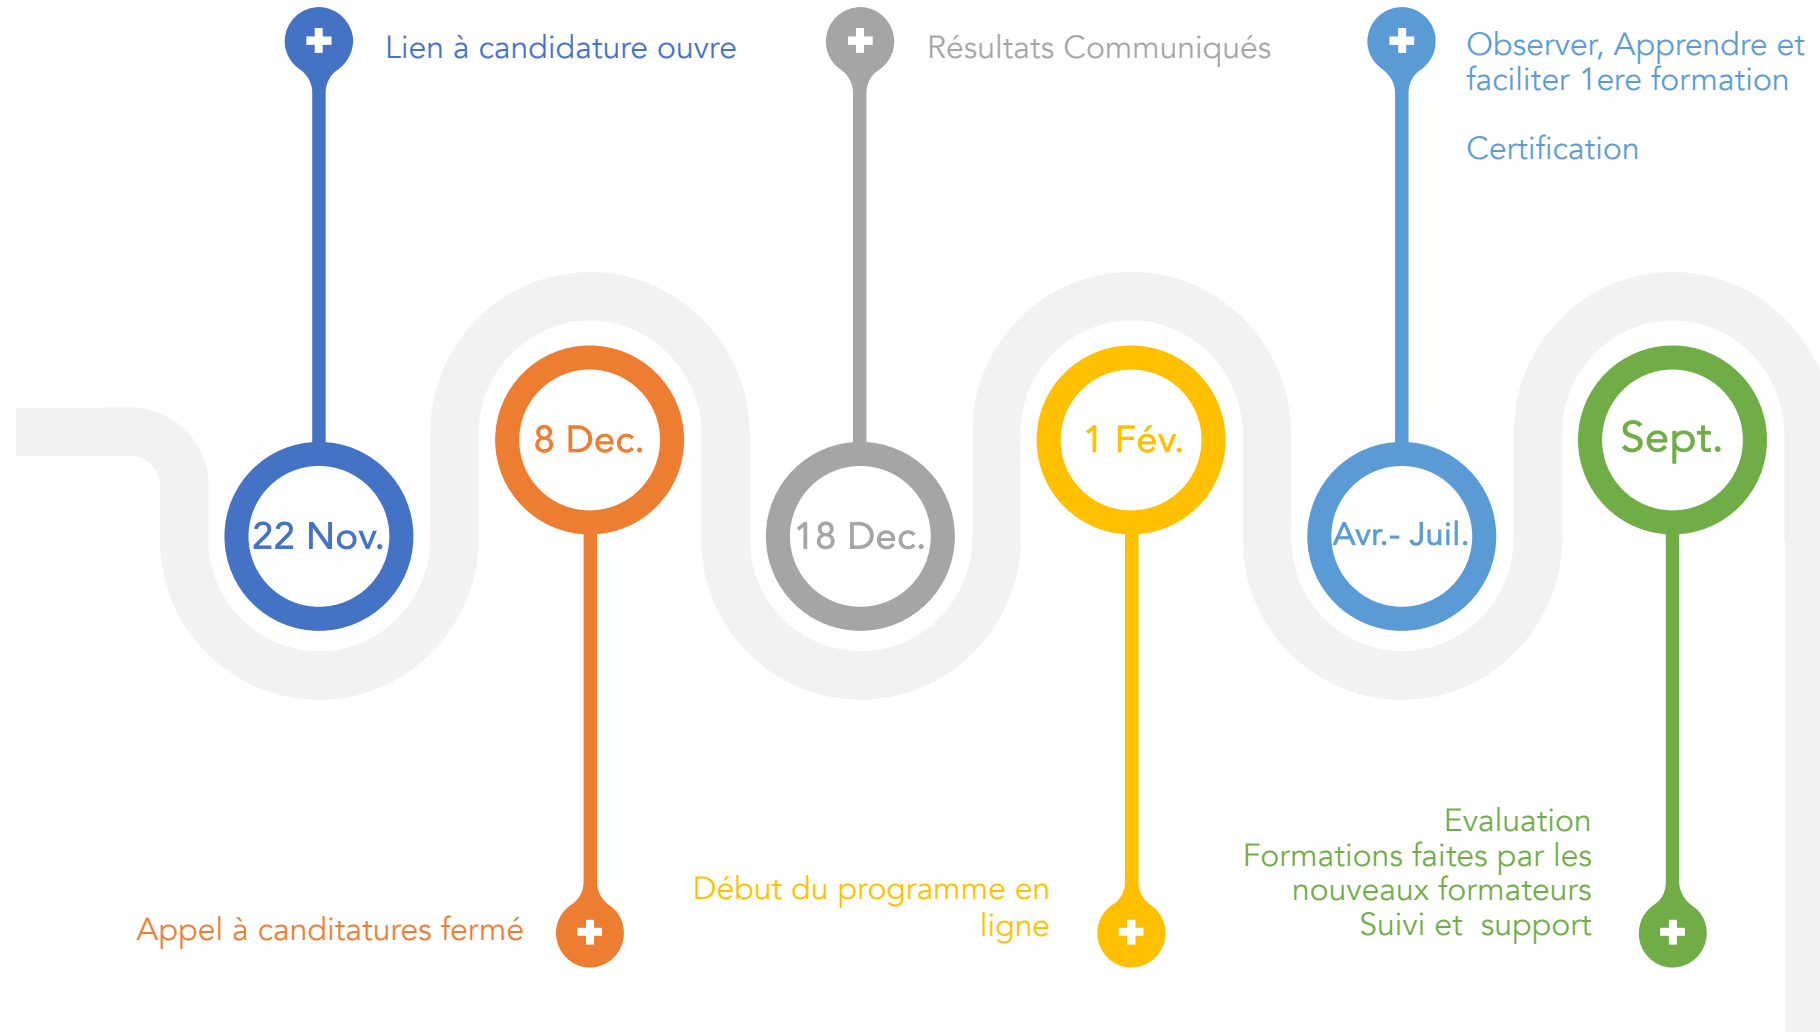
Lien à candidature ouvre

Résultats Communiqués

Observer, Apprendre et faciliter 1ere formation

Certification

22 Nov.

8 Dec.

18 Dec.

1 Fév.

Avr.- Juil.

Sept.

Appel à canditatures fermé

Début du programme en ligne

Evaluation
Formations faites par les nouveaux formateurs
Suivi et support